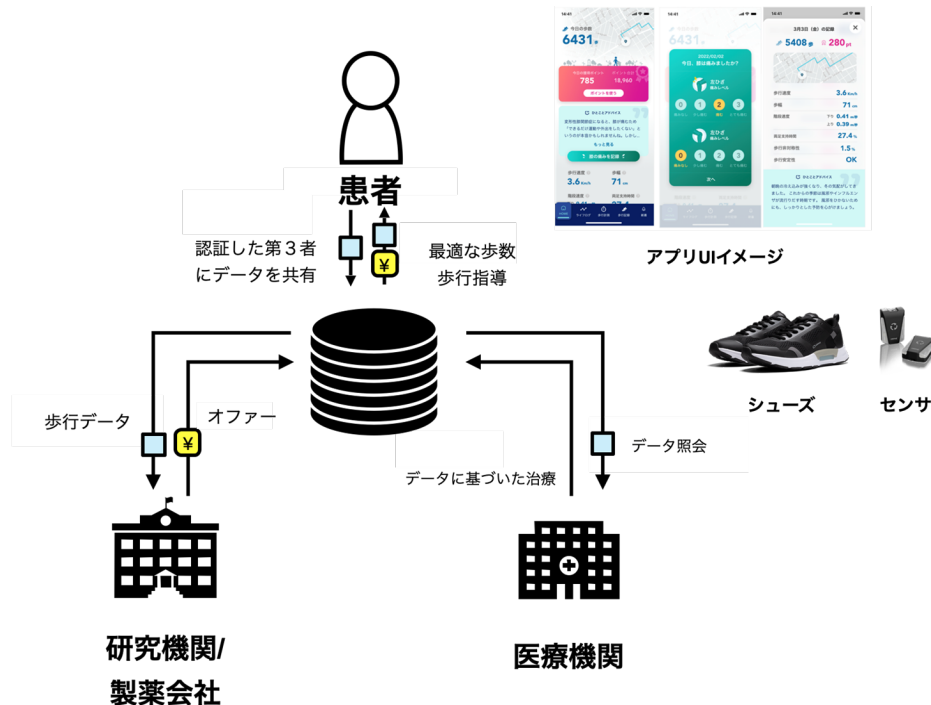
患者

認証した第３者にデータを共有

¥

最適な歩数
歩行指導

アプリUIイメージ

6431

785

18,960

5408

280

3.6

71

0.41

0.39

27.4

1.5

OK

シューズ

センサ

歩行データ

¥

オファー

データに基づいた治療

データ照会

研究機関/
製薬会社

医療機関